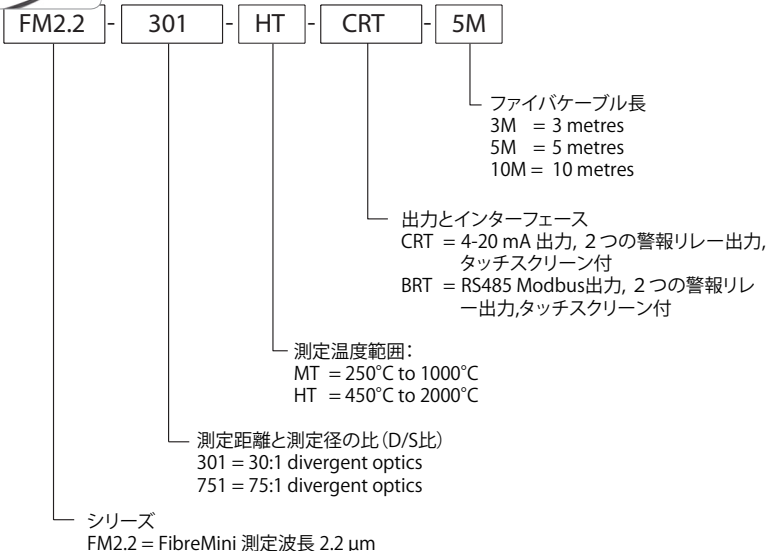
FM2.2 - 301 - HT - CRT - 5M

ファイバケーブル長
3M = 3 metres
5M = 5 metres
10M = 10 metres

出力とインターフェース
CRT = 4-20 mA 出力, 2つの警報リレー出力, タッチスクリーン付
BRT = RS485 Modbus出力, 2つの警報リレー出力,タッチスクリーン付

測定温度範囲:
MT = 250°C to 1000°C
HT = 450°C to 2000°C

測定距離と測定径の比(D/S比)
301 = 30:1 divergent optics
751 = 75:1 divergent optics

シリーズ
FM2.2 = FibreMini 測定波長 2.2 µm